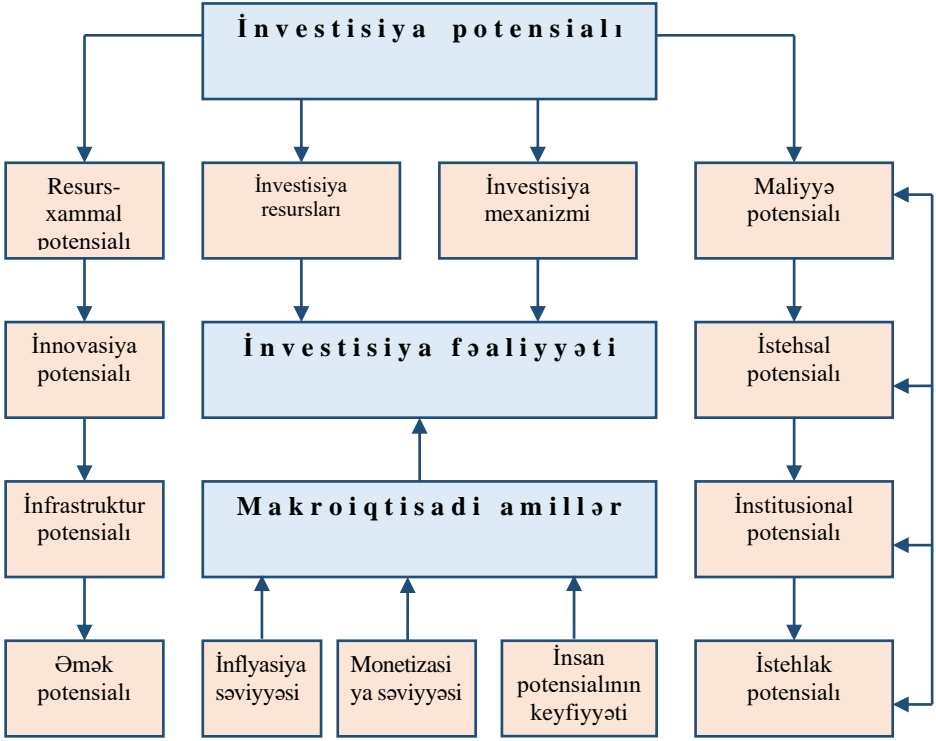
İnvestisiya potensialı

Resurs-xammal potensialı

İnvestisiya resursları

İnvestisiya mexanizmi

Maliyyə potensialı

İnnovasiya potensialı

İnvestisiya fəaliyyəti

İstehsal potensialı

İnfrastruktur potensialı

Makroiqtisadi amillər

İnstitusional potensialı

Əmək potensialı

İnflyasiya səviyyəsi

Monetizasiya səviyyəsi

İnsan potensialının keyfiyyəti

İstehlak potensialı